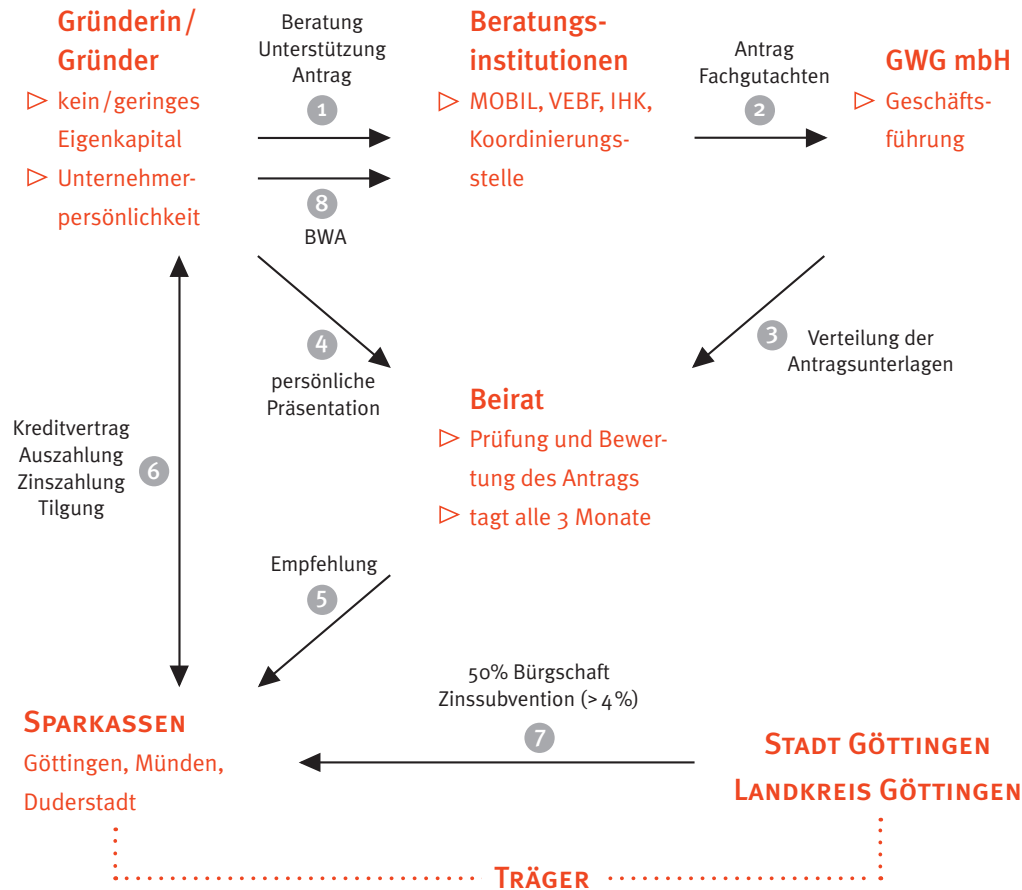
Gründerin / Gründer
▷ kein / geringes Eigenkapital
▷ Unternehmerpersönlichkeit

Beratung
Unterstützung
Antrag
1

8
BWA

Beratungsinstitutionen
▷ MOBIL, VEBF, IHK, Koordinierungsstelle

Antrag
Fachgutachten
2

GWG mbH
▷ Geschäftsführung

3 Verteilung der Antragsunterlagen

4
persönliche Präsentation

Beirat
▷ Prüfung und Bewertung des Antrags
▷ tagt alle 3 Monate

Kreditvertrag
Auszahlung
Zinszahlung
Tilgung
6

Empfehlung
5

Sparkassen
Göttingen, Münden, Duderstadt

50% Bürgschaft
Zinssubvention (> 4 %)
7

Stadt Göttingen
Landkreis Göttingen

Träger